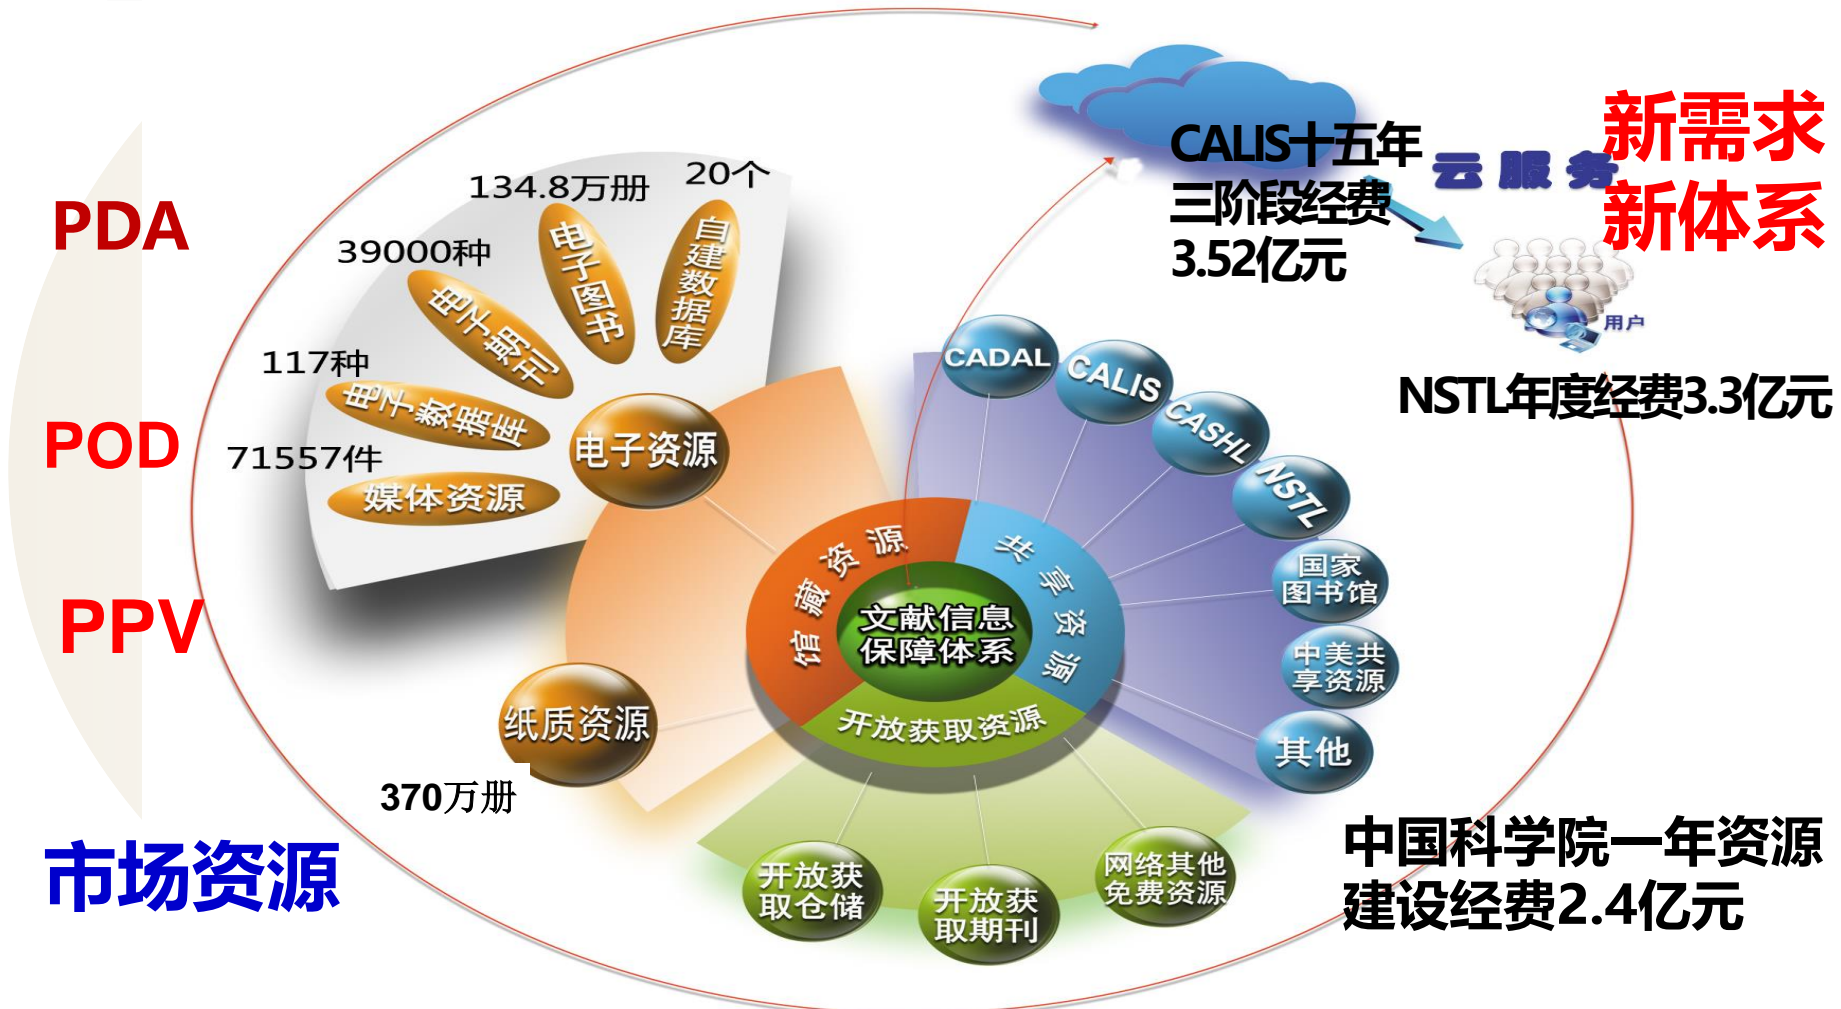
PDA

POD

PPV

市场资源

134.8万册

20个

39000种

117种

71557件

电子图书

自建数据库

电子期刊

电子数据库

媒体资源

电子资源

纸质资源

370万册

馆藏资源

共享资源

文献信息保障体系

开放获取资源

CADAL

CALIS

CASHL

NSTL

国家图书馆

中美共享资源

其他

开放获取仓储

开放获取期刊

网络其他免费资源

CALIS十五年三阶段经费3.52亿元

云服务

用户

新需求
新体系

NSTL年度经费3.3亿元

中国科学院一年资源建设经费2.4亿元